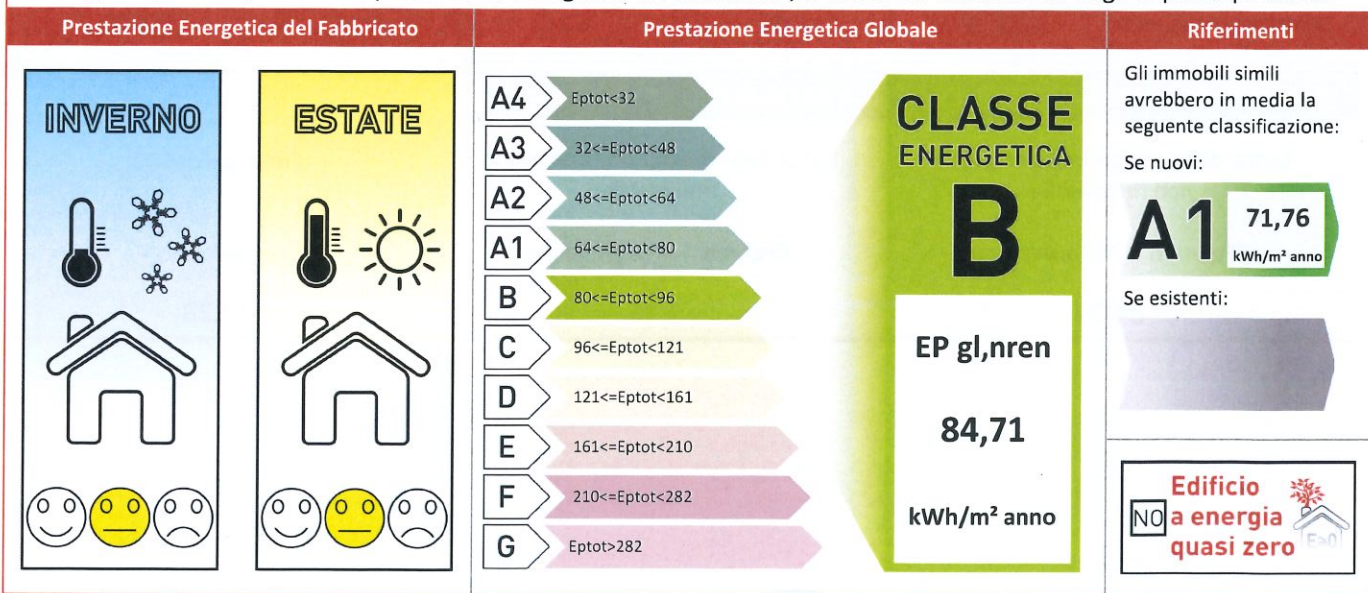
Prestazione Energetica del Fabbricato

INVERNO

ESTATE

Prestazione Energetica Globale

A4 Eptot<32
A3 32<=Eptot<48
A2 48<=Eptot<64
A1 64<=Eptot<80
B 80<=Eptot<96
C 96<=Eptot<121
D 121<=Eptot<161
E 161<=Eptot<210
F 210<=Eptot<282
G Eptot>282

CLASSE ENERGETICA
B

EP gl,nren
84,71
kWh/m² anno

Riferimenti

Gli immobili simili avrebbero in media la seguente classificazione:

Se nuovi:

A1 71,76 kWh/m² anno

Se esistenti:

NO Edificio a energia quasi zero

E≈0